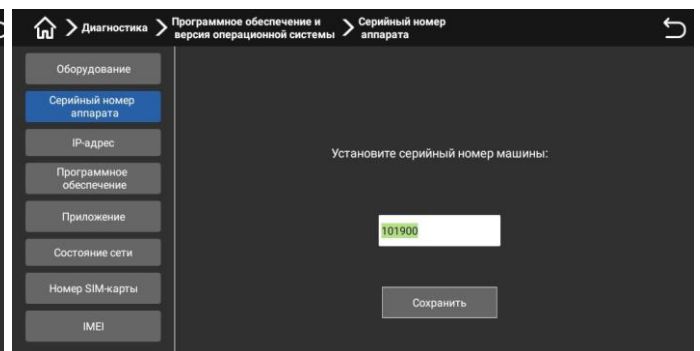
> Диагностика > Программное обеспечение и версия операционной системы > Серийный номер аппарата

Оборудование

Серийный номер аппарата

IP-адрес

Программное обеспечение

Приложение

Состояние сети

Номер SIM-карты

IMEI

Установите серийный номер машины:

101900

Сохранить